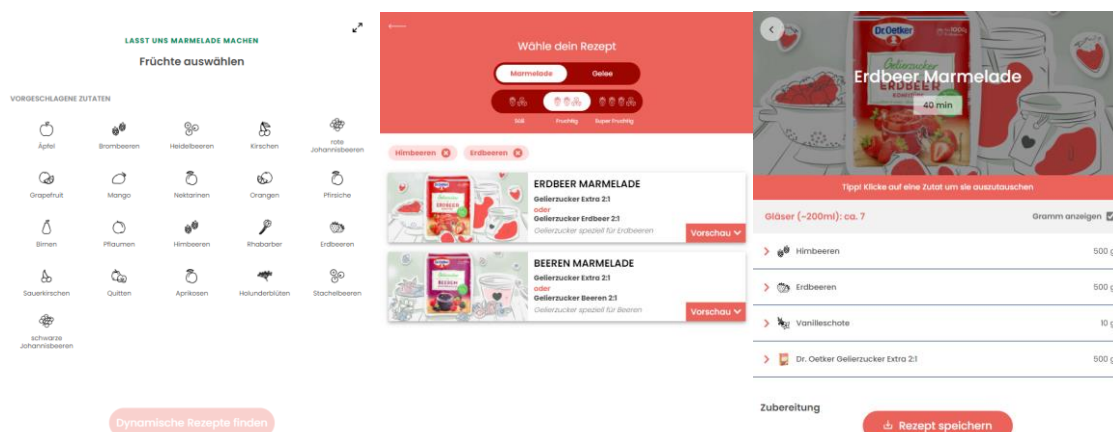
LASST UNS MARMELADE MACHEN

Früchte auswählen

VORGESCHLAGENE ZUTATEN

Äpfel
Brombeeren
Heidelbeeren
Kirschen
rote Johannisbeeren
Grapefruit
Mango
Nektarinen
Orangen
Pfirsiche
Birnen
Pflaumen
Himbeeren
Rhabarber
Erdbeeren
Sauerkirschen
Quitten
Aprikosen
Holunderblüten
Stachelbeeren
schwarze Johannisbeeren

Dynamische Rezepte finden

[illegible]

Wähle dein Rezept

Marmelade
Gelee

Süß
Fruchtig
Super Fruchtig

Himbeeren
Erdbeeren

ERDBEER MARMELADE
Gelierzucker Extra 2:1
oder
Gelierzucker Erdbeer 2:1
Gelierzucker speziell für Erdbeeren
Vorschau

BEEREN MARMELADE
Gelierzucker Extra 2:1
oder
Gelierzucker Beeren 2:1
Gelierzucker speziell für Beeren
Vorschau

Dr.Oetker
Gelierzucker
ERDBEER

Erdbeer Marmelade
40 min

Tipp! Klicke auf eine Zutat um sie auszutauschen

Gläser (~200ml): ca. 7
Gramm anzeigen

Himbeeren 500 g
Erdbeeren 500 g
Vanilleschote 10 g
Dr. Oetker Gelierzucker Extra 2:1 500 g

Zubereitung

Rezept speichern